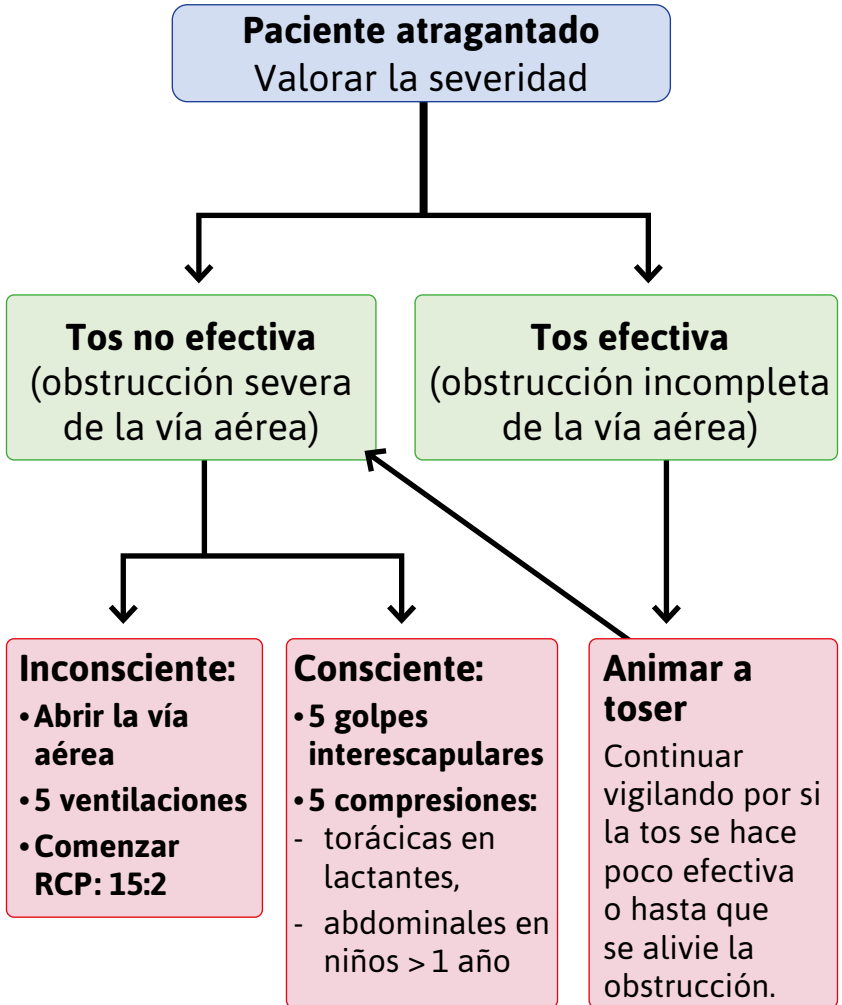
**Paciente atragantado**
Valorar la severidad

**Tos no efectiva**
(obstrucción severa de la vía aérea)

**Tos efectiva**
(obstrucción incompleta de la vía aérea)

**Inconsciente:**
- **Abrir la vía aérea**
- **5 ventilaciones**
- **Comenzar RCP: 15:2**

**Consciente:**
- **5 golpes interescapulares**
- **5 compresiones:**
- torácicas en lactantes,
- abdominales en niños >1 año

**Animar a toser**
Continuar vigilando por si la tos se hace poco efectiva o hasta que se alivie la obstrucción.